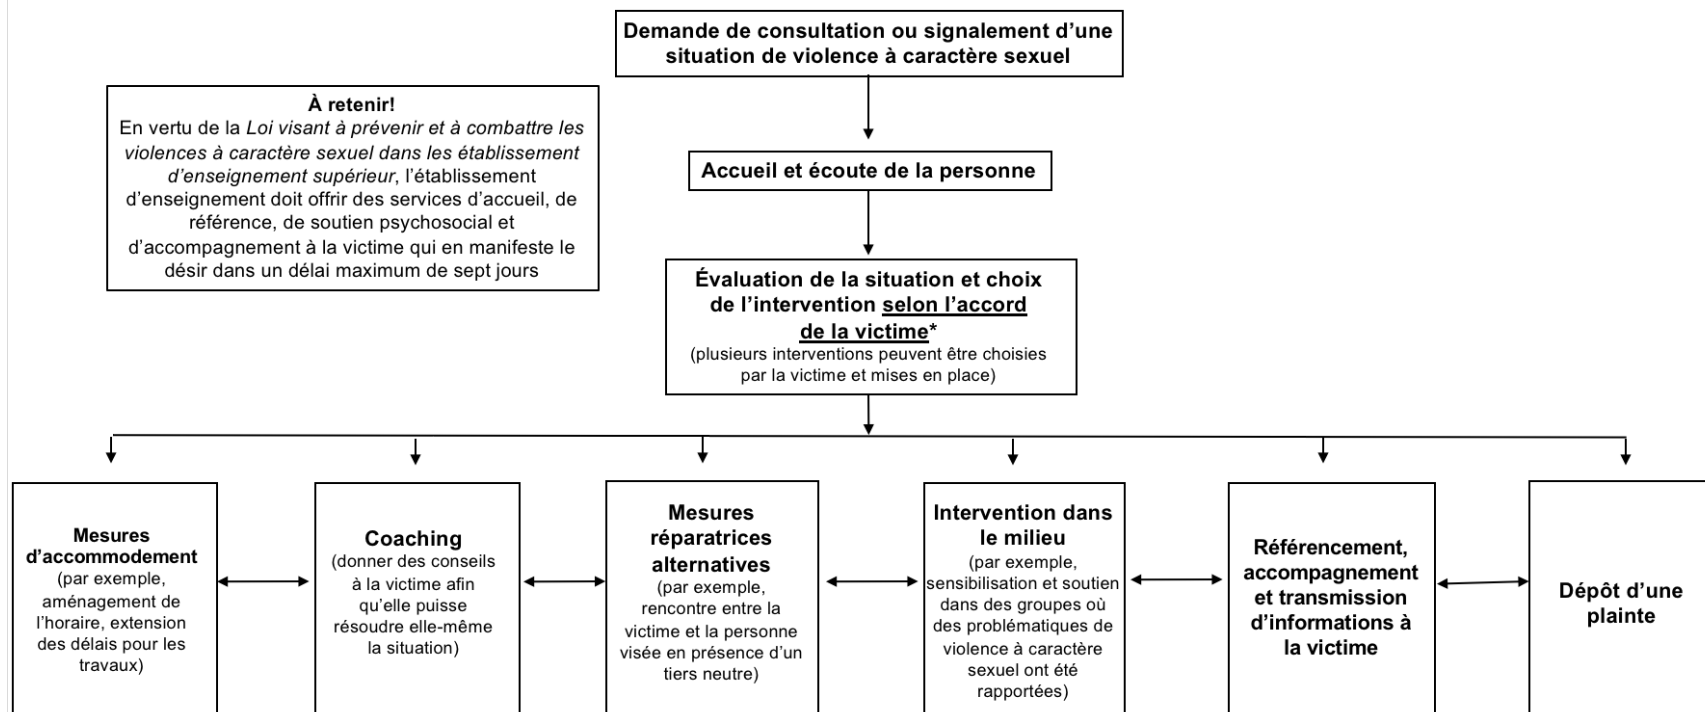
Demande de consultation ou signalement d'une situation de violence à caractère sexuel

À retenir!
En vertu de la *Loi visant à prévenir et à combattre les violences à caractère sexuel dans les établissement d'enseignement supérieur*, l'établissement d'enseignement doit offrir des services d'accueil, de référence, de soutien psychosocial et d'accompagnement à la victime qui en manifeste le désir dans un délai maximum de sept jours

Accueil et écoute de la personne

Évaluation de la situation et choix de l'intervention selon l'accord de la victime*
(plusieurs interventions peuvent être choisies par la victime et mises en place)

Mesures d'accommodement
(par exemple, aménagement de l'horaire, extension des délais pour les travaux)

Coaching
(donner des conseils à la victime afin qu'elle puisse résoudre elle-même la situation)

Mesures réparatrices alternatives
(par exemple, rencontre entre la victime et la personne visée en présence d'un tiers neutre)

Intervention dans le milieu
(par exemple, sensibilisation et soutien dans des groupes où des problématiques de violence à caractère sexuel ont été rapportées)

Référencement, accompagnement et transmission d'informations à la victime

Dépôt d'une plainte